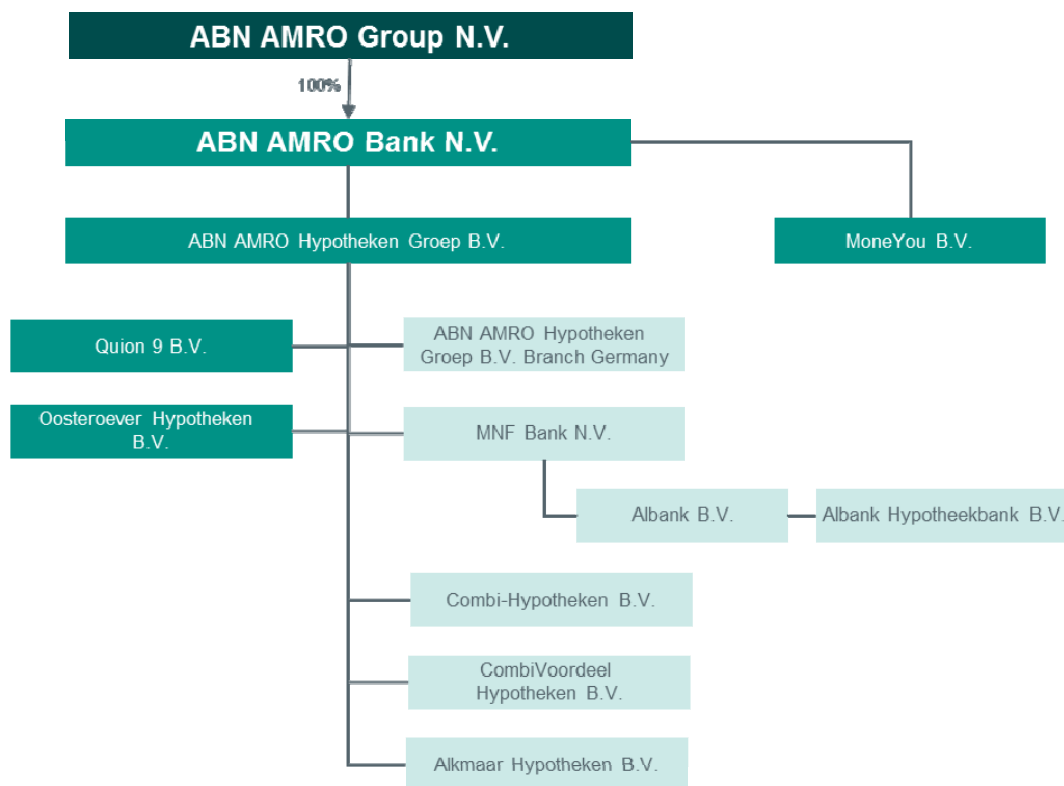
ABN AMRO Group N.V.

100%

ABN AMRO Bank N.V.

ABN AMRO Hypotheken Groep B.V.

MoneYou B.V.

Quion 9 B.V.

ABN AMRO Hypotheken Groep B.V. Branch Germany

Oosteroever Hypotheken B.V.

MNF Bank N.V.

Albank B.V.

Albank Hypotheekbank B.V.

Combi-Hypotheken B.V.

CombiVoordeel Hypotheken B.V.

Alkmaar Hypotheken B.V.